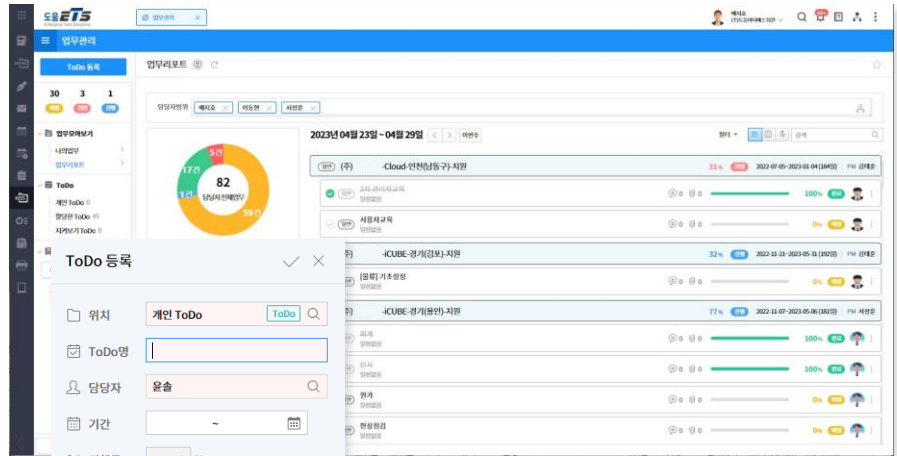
도움ETS

업무관리

업무관리

ToDo 등록

30 3 1

업무모아보기

나의업무

업무리포트

ToDo

개인 ToDo 0

할당된 ToDo 45

지켜보기 ToDo 0

업무리포트

담당자범위 백지오 이도현 서성운

2023년 04월 23일 ~ 04월 29일 이번주

정렬

82

담당자 전체업무

5건

17건

1건

59건

(주) -Cloud-인천(남동구)-지원 31% 2022-07-05~2023-01-04 (184일) PM 김태준

3자 관리자교육 0 0 100%

사용자교육 0 0 0%

(주) -iCUBE-경기(김포)-지원 32% 진행 2022-11-21~2023-05-31 (192일) PM 김태준

[용품] 기초설정 0 0 0%

(주) -iCUBE-경기(용인)-지원 77% 진행 2022-11-07~2023-05-06 (181일) PM 서성운

회계 0 0 100%

인사 0 0 100%

원가 0 0 0%

현장점검 0 0 0%

ToDo 등록

위치 개인 ToDo ToDo

ToDo명

담당자 윤솔

기간 ~